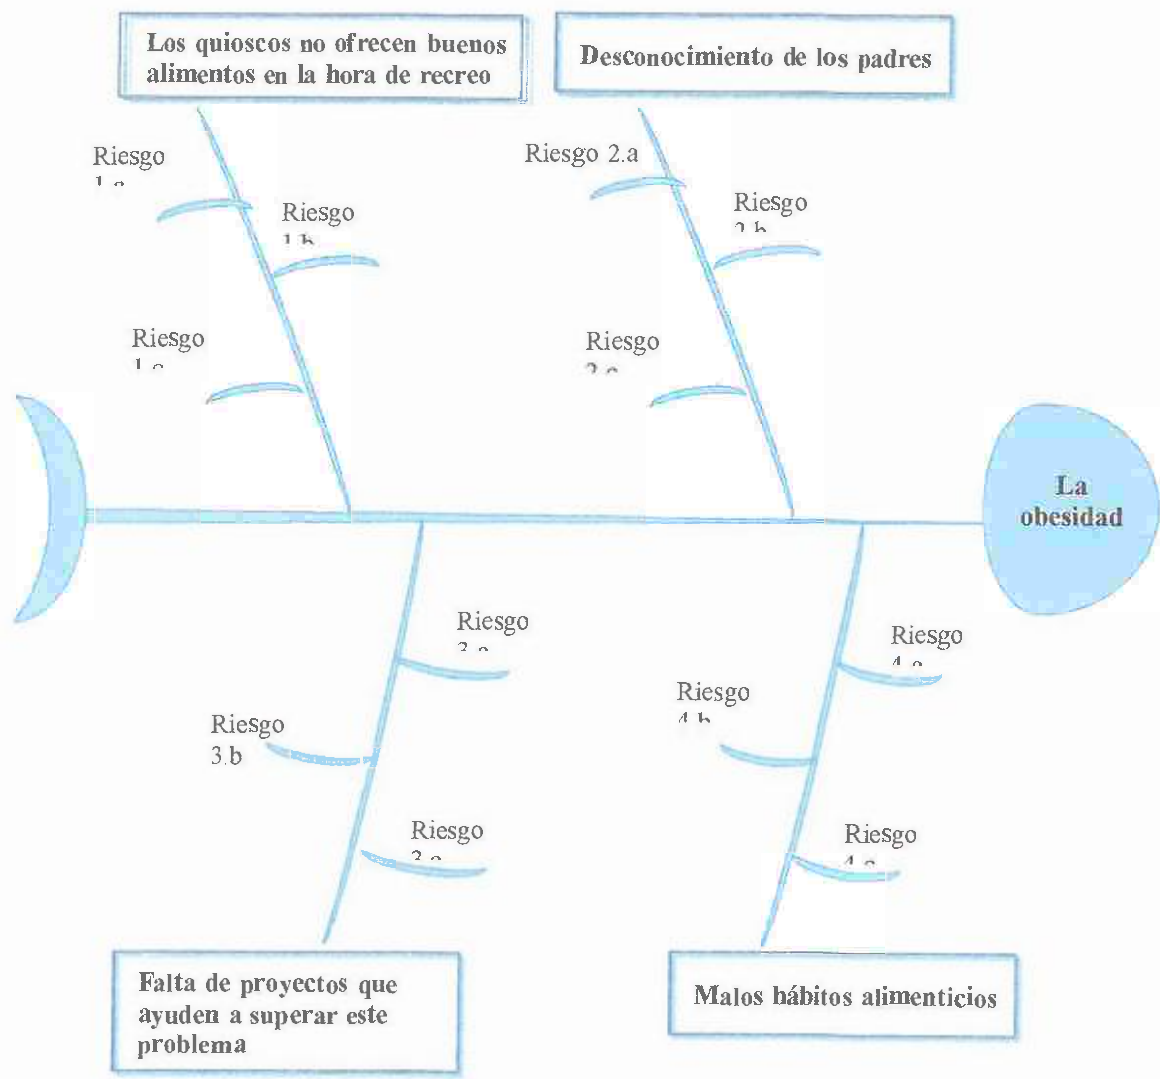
Los quioscos no ofrecen buenos alimentos en la hora de recreo

Desconocimiento de los padres

Riesgo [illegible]

Riesgo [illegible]

Riesgo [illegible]

Riesgo 2.a

Riesgo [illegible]

Riesgo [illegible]

La obesidad

Riesgo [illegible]

Riesgo 3.b

Riesgo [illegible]

Riesgo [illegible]

Riesgo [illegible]

Riesgo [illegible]

Falta de proyectos que ayuden a superar este problema

Malos hábitos alimenticios